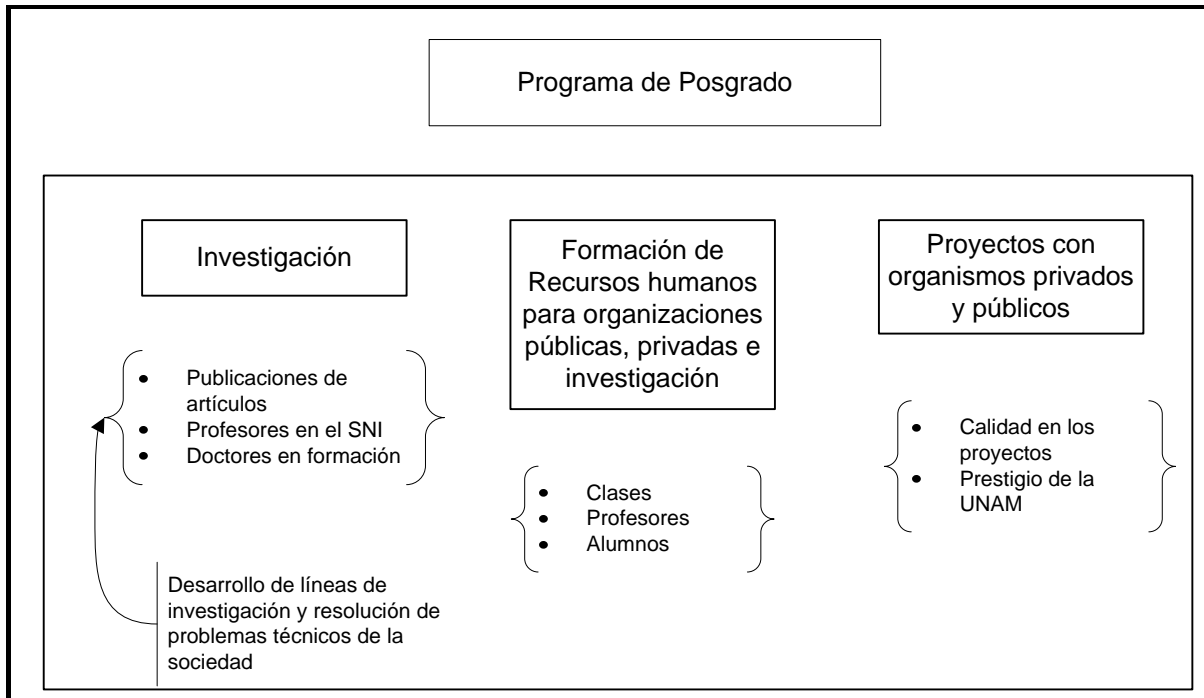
Programa de Posgrado

Investigación

- Publicaciones de artículos
- Profesores en el SNI
- Doctores en formación

Desarrollo de líneas de investigación y resolución de problemas técnicos de la sociedad

Formación de Recursos humanos para organizaciones públicas, privadas e investigación

- Clases
- Profesores
- Alumnos

Proyectos con organismos privados y públicos

- Calidad en los proyectos
- Prestigio de la UNAM